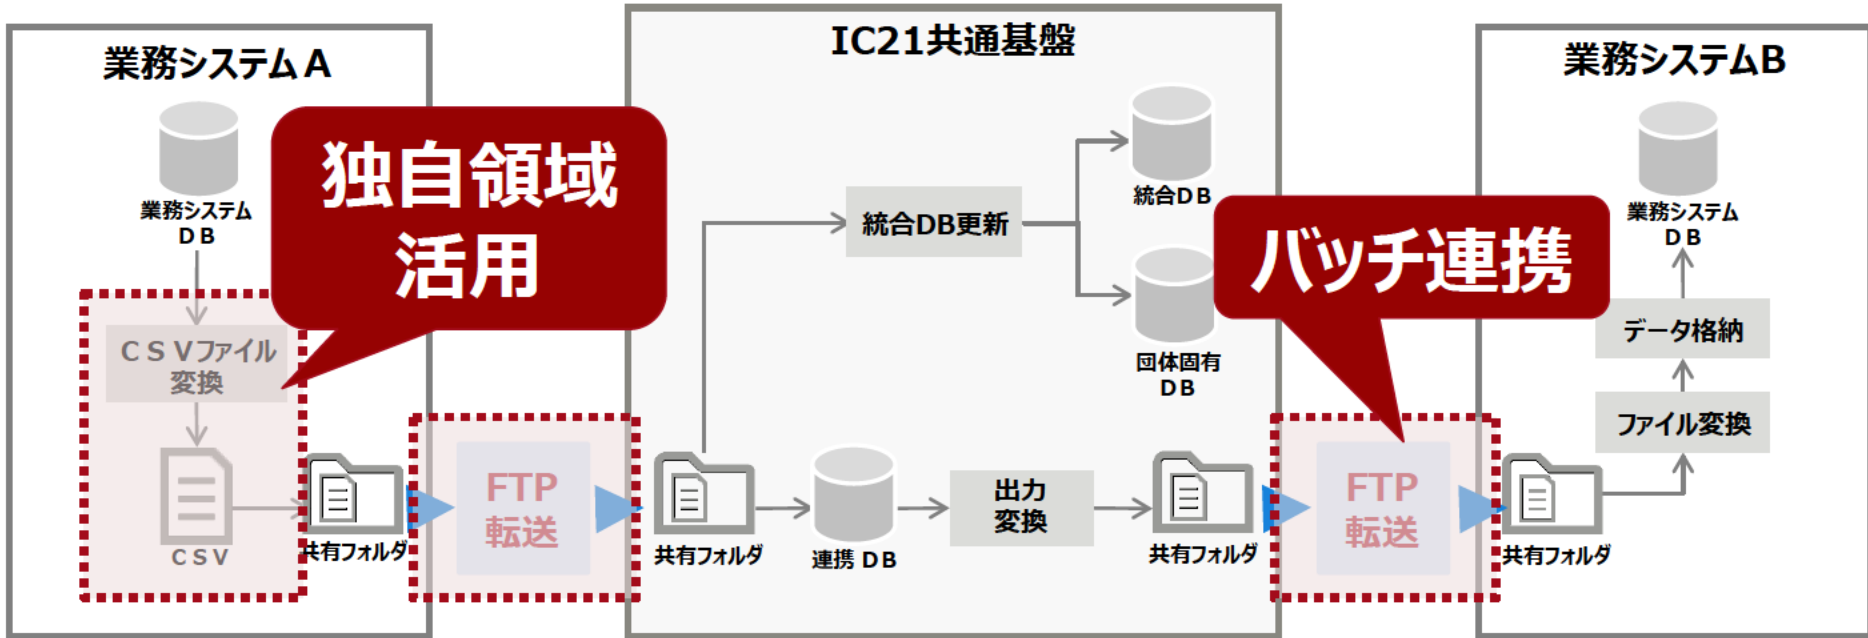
業務システムA

業務システム
DB

独自領域
活用

CSVファイル
変換

CSV

共有フォルダ

FTP
転送

IC21共通基盤

統合DB更新

統合DB

団体固有
DB

共有フォルダ

連携 DB

出力
変換

共有フォルダ

バッチ連携

FTP
転送

業務システムB

業務システム
DB

データ格納

ファイル変換

共有フォルダ